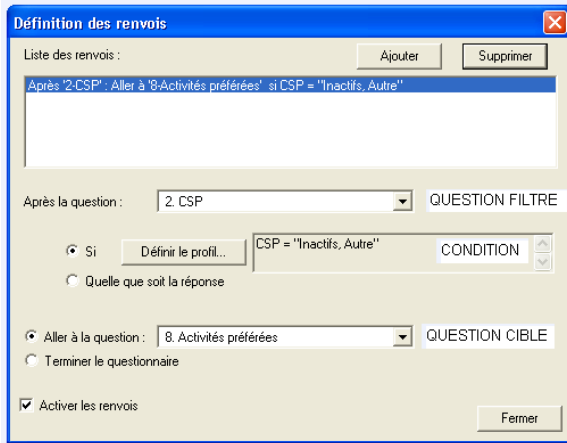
Définition des renvois

Liste des renvois :

Ajouter

Supprimer

Après '2-CSP' : Aller à '8-Activités préférées' si CSP = "Inactifs, Autre"

Après la question :

2. CSP

QUESTION FILTRE

Si

Définir le profil...

CSP = "Inactifs, Autre"

CONDITION

Quelle que soit la réponse

Aller à la question :

8. Activités préférées

QUESTION CIBLE

Terminer le questionnaire

Activer les renvois

Fermer